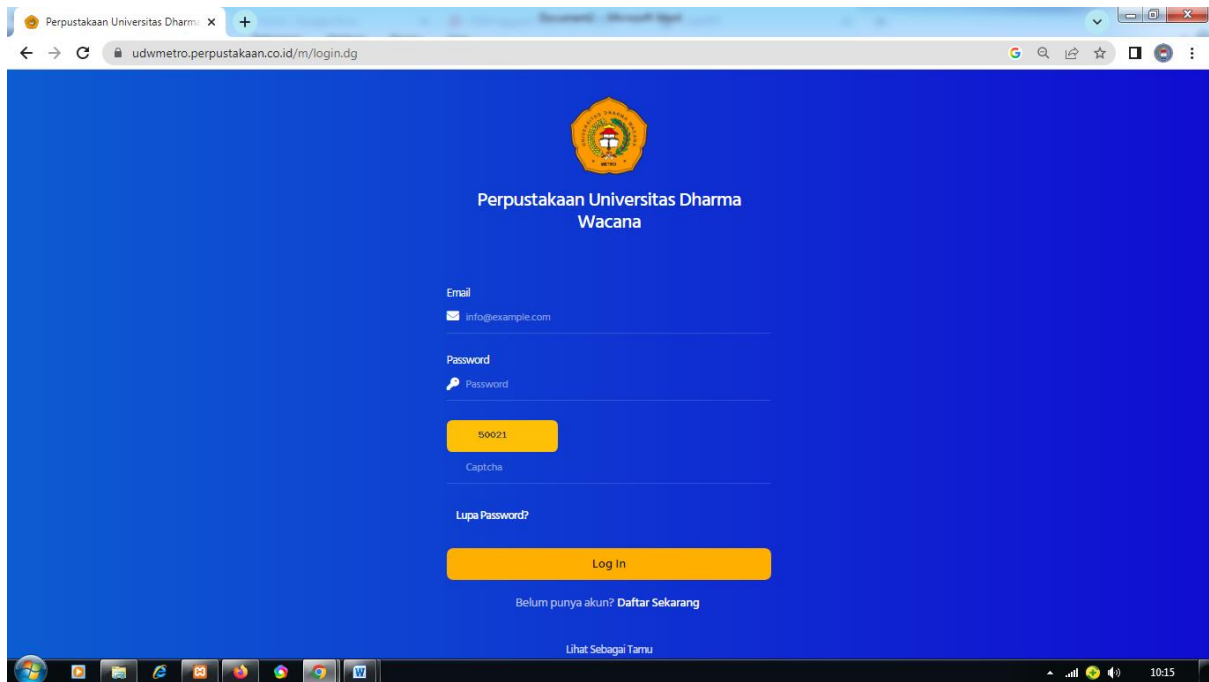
Perpustakaan Universitas Dharma ×

udwmetro.perpustakaan.co.id/m/login.dg

Perpustakaan Universitas Dharma Wacana

Email

info@example.com

Password

Password

50021

Captcha

Lupa Password?

Log In

Belum punya akun? Daftar Sekarang

Lihat Sebagai Tamu

10:15